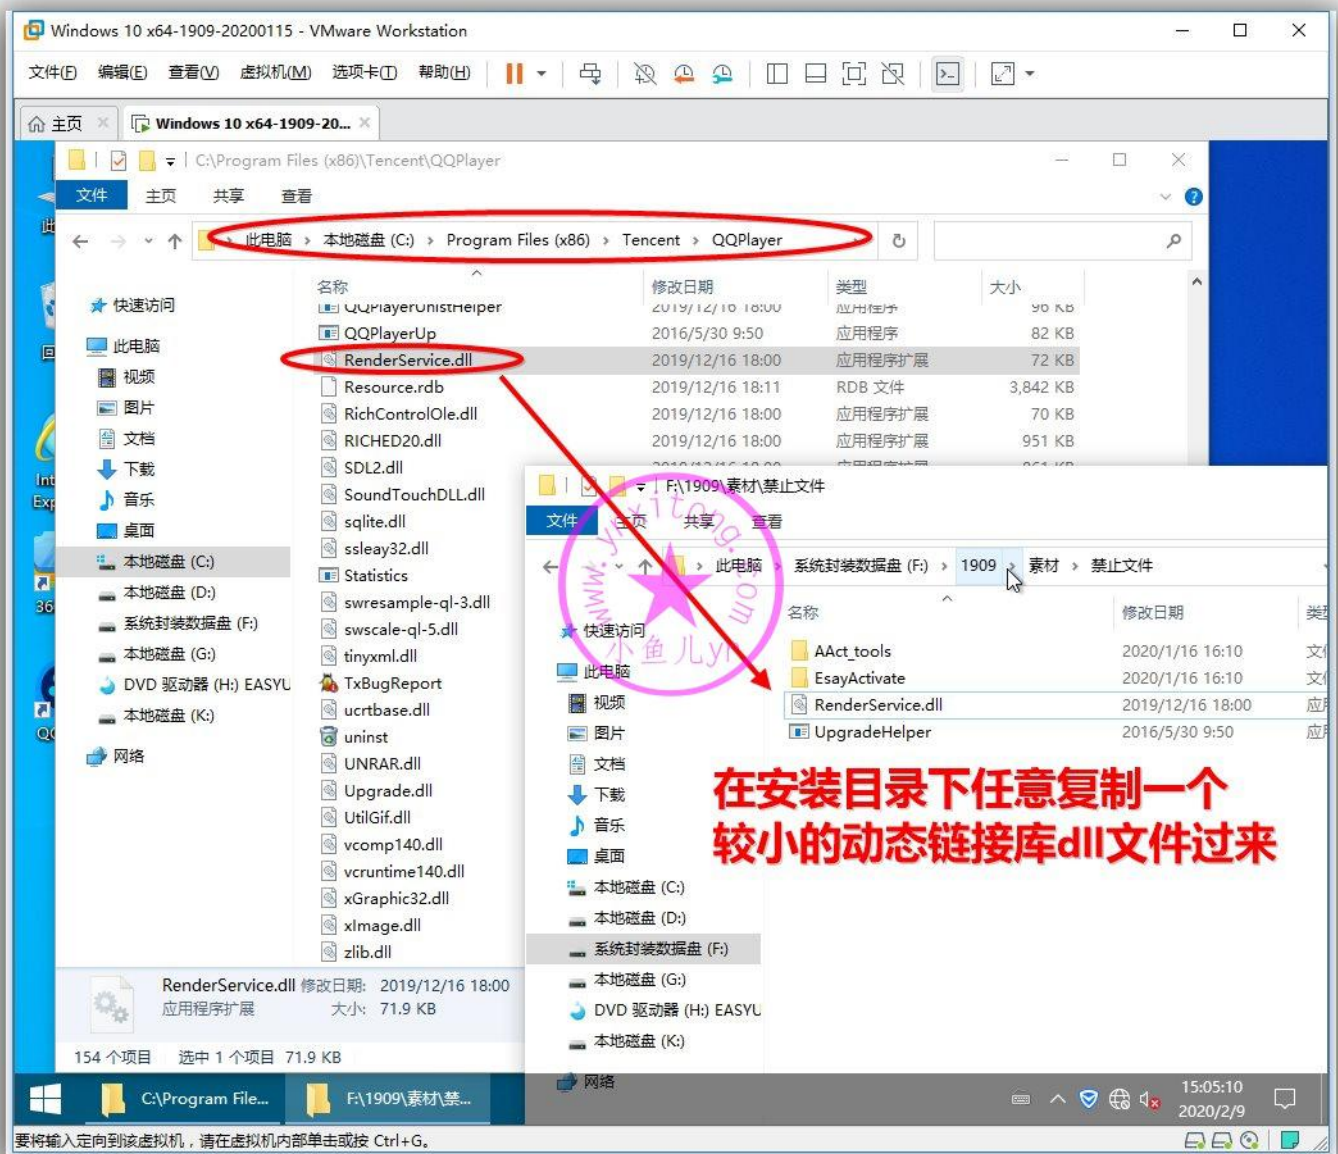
Windows 10 x64-1909-20200115 - VMware Workstation

文件(F) 编辑(E) 查看(V) 虚拟机(M) 选项卡(T) 帮助(H)

主页 Windows 10 x64-1909-20...

C:\Program Files (x86)\Tencent\QQPlayer

文件 主页 共享 查看

此电脑 › 本地磁盘 (C:) › Program Files (x86) › Tencent › QQPlayer

快速访问
此电脑
视频
图片
文档
下载
音乐
桌面
本地磁盘 (C:)
本地磁盘 (D:)
系统封装数据盘 (F:)
本地磁盘 (G:)
DVD 驱动器 (H:) EASYU
本地磁盘 (K:)
网络

| 名称 | 修改日期 | 类型 | 大小 |
|---|---|---|---|
| QQPlayerUnistHelper | 2019/12/16 18:00 | 应用程序 | 96 KB |
| QQPlayerUp | 2016/5/30 9:50 | 应用程序 | 82 KB |
| RenderService.dll | 2019/12/16 18:00 | 应用程序扩展 | 72 KB |
| Resource.rdb | 2019/12/16 18:11 | RDB 文件 | 3,842 KB |
| RichControlOle.dll | 2019/12/16 18:00 | 应用程序扩展 | 70 KB |
| RICHED20.dll | 2019/12/16 18:00 | 应用程序扩展 | 951 KB |
| SDL2.dll | | | |
| SoundTouchDLL.dll | | | |
| sqlite.dll | | | |
| ssleay32.dll | | | |
| Statistics | | | |
| swresample-ql-3.dll | | | |
| swscale-ql-5.dll | | | |
| tinyxml.dll | | | |
| TxBugReport | | | |
| ucrtbase.dll | | | |
| uninst | | | |
| UNRAR.dll | | | |
| Upgrade.dll | | | |
| UtilGif.dll | | | |
| vcomp140.dll | | | |
| vcruntime140.dll | | | |
| xGraphic32.dll | | | |
| xImage.dll | | | |
| zlib.dll | | | |

RenderService.dll 修改日期: 2019/12/16 18:00
应用程序扩展 大小: 71.9 KB

154 个项目 选中 1 个项目 71.9 KB

F:\1909\素材\禁止文件

文件 主页 共享 查看

此电脑 › 系统封装数据盘 (F:) › 1909 › 素材 › 禁止文件

快速访问
此电脑
视频
图片
文档
下载
音乐
桌面
本地磁盘 (C:)
本地磁盘 (D:)
系统封装数据盘 (F:)
本地磁盘 (G:)
DVD 驱动器 (H:) EASYU
本地磁盘 (K:)
网络

| 名称 | 修改日期 | 类 |
|---|---|---|
| AAct_tools | 2020/1/16 16:10 | 文 |
| EsayActivate | 2020/1/16 16:10 | 文 |
| RenderService.dll | 2019/12/16 18:00 | 应 |
| UpgradeHelper | 2016/5/30 9:50 | 应 |

www.yuxitong.com 小鱼儿yl

在安装目录下任意复制一个较小的动态链接库dll文件过来

C:\Program File... F:\1909\素材\禁...

15:05:10
2020/2/9

要将输入定向到该虚拟机，请在虚拟机内部单击或按 Ctrl+G。